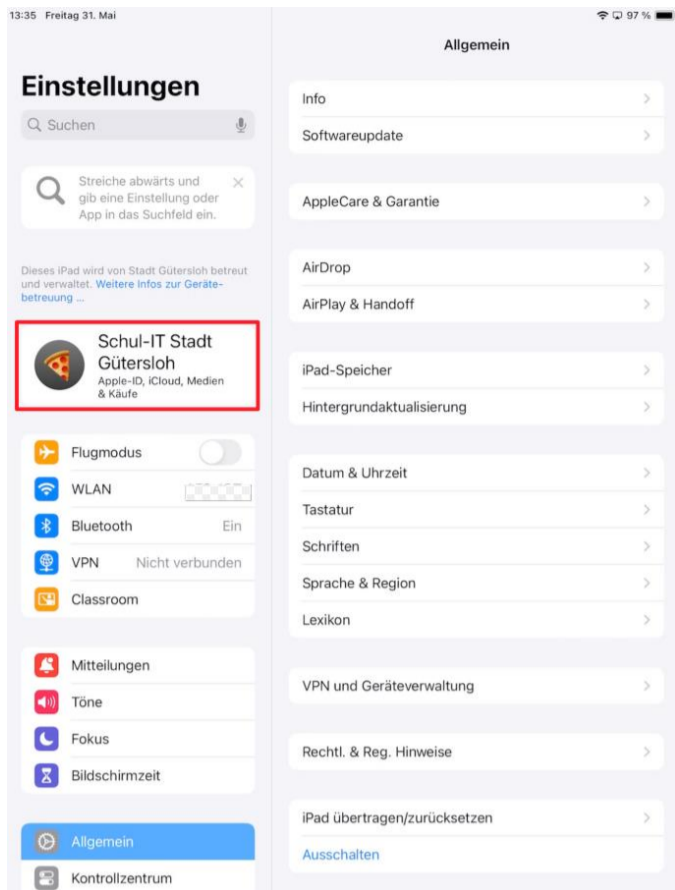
13:35 Freitag 31. Mai

97 %

Einstellungen

Suchen

Streiche abwärts und gib eine Einstellung oder App in das Suchfeld ein.

Dieses iPad wird von Stadt Gütersloh betreut und verwaltet. Weitere Infos zur Gerätebetreuung ...

Schul-IT Stadt Gütersloh
Apple-ID, iCloud, Medien & Käufe

Flugmodus
WLAN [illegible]
Bluetooth Ein
VPN Nicht verbunden
Classroom

Mitteilungen
Töne
Fokus
Bildschirmzeit

Allgemein
Kontrollzentrum

Allgemein

Info
Softwareupdate

AppleCare & Garantie

AirDrop
AirPlay & Handoff

iPad-Speicher
Hintergrundaktualisierung

Datum & Uhrzeit
Tastatur
Schriften
Sprache & Region
Lexikon

VPN und Geräteverwaltung

Rechtl. & Reg. Hinweise

iPad übertragen/zurücksetzen
Ausschalten